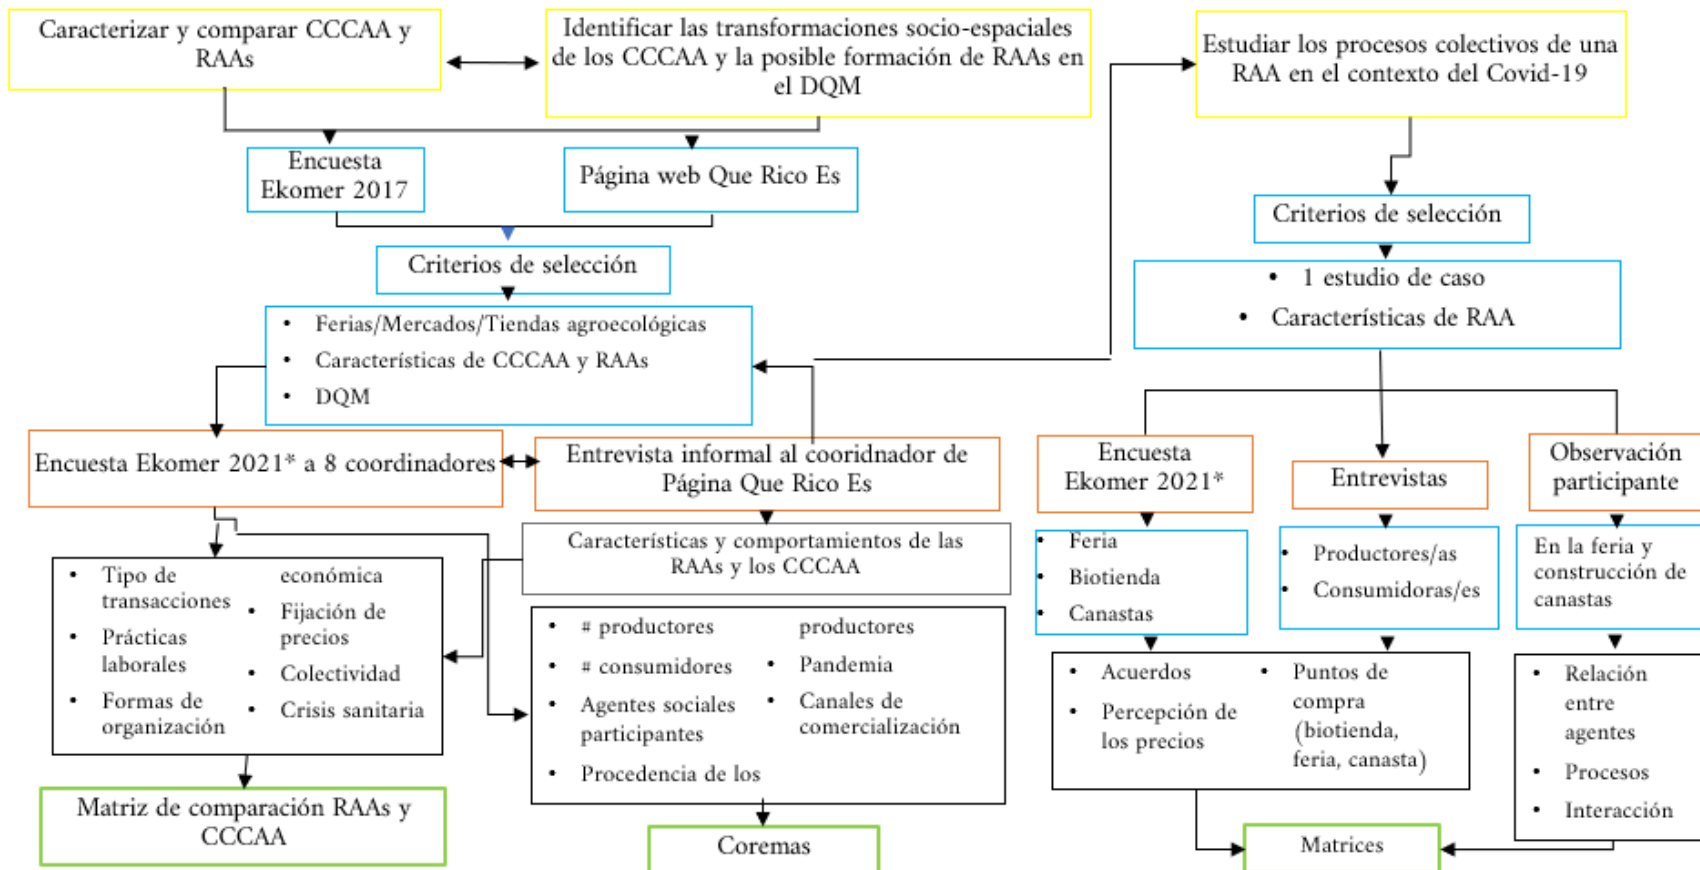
Caracterizar y comparar CCCAA y RAAs

Identificar las transformaciones socio-espaciales de los CCCAA y la posible formación de RAAs en el DQM

Estudiar los procesos colectivos de una RAA en el contexto del Covid-19

Encuesta Ekomer 2017

Página web Que Rico Es

Criterios de selección

Criterios de selección

- 1 estudio de caso
- Características de RAA

- Ferias/Mercados/Tiendas agroecológicas
- Características de CCCAA y RAAs
- DQM

Encuesta Ekomer 2021* a 8 coordinadores

Entrevista informal al cooridnador de Página Que Rico Es

Encuesta Ekomer 2021*

Entrevistas

Observación participante

Características y comportamientos de las RAAs y los CCCAA

- Feria
- Biotienda
- Canastas

- Productores/as
- Consumidoras/es

En la feria y construcción de canastas

- Tipo de transacciones económica
- Prácticas laborales
- Formas de organización
- Fijación de precios
- Colectividad
- Crisis sanitaria

- # productores
- # consumidores
- Agentes sociales participantes
- Procedencia de los productores
- Pandemia
- Canales de comercialización

- Acuerdos
- Percepción de los precios
- Puntos de compra (biotienda, feria, canasta)

- Relación entre agentes
- Procesos
- Interacción

Matriz de comparación RAAs y CCCAA

Coremas

Matrices